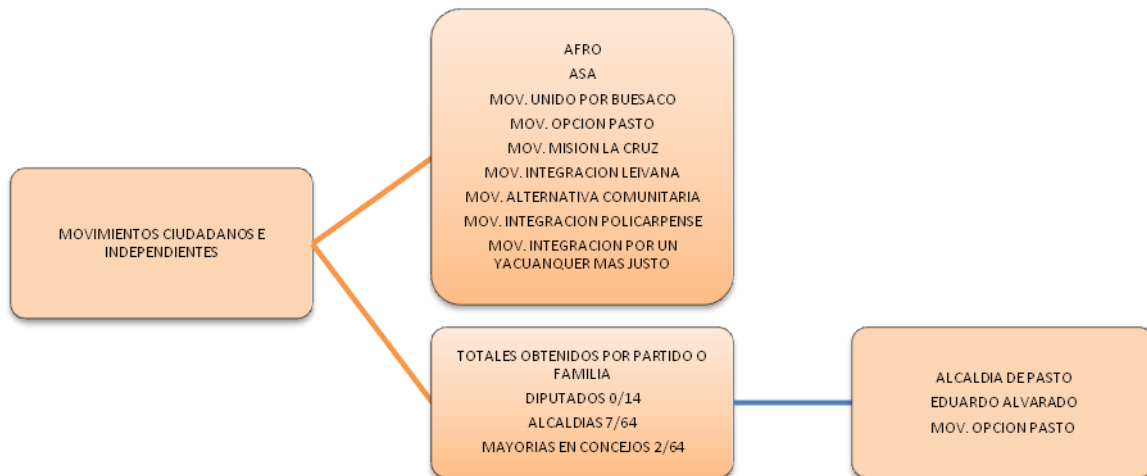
MOVIMIENTOS CIUDADANOS E INDEPENDIENTES

AFRO
ASA
MOV. UNIDO POR BUESACO
MOV. OPCION PASTO
MOV. MISION LA CRUZ
MOV. INTEGRACION LEIVANA
MOV. ALTERNATIVA COMUNITARIA
MOV. INTEGRACION POLICARPENSE
MOV. INTEGRACION POR UN YACUANQUER MAS JUSTO

TOTALES OBTENIDOS POR PARTIDO O FAMILIA
DIPUTADOS 0/14
ALCALDIAS 7/64
MAYORIAS EN CONCEJOS 2/64

ALCALDIA DE PASTO
EDUARDO ALVARADO
MOV. OPCION PASTO